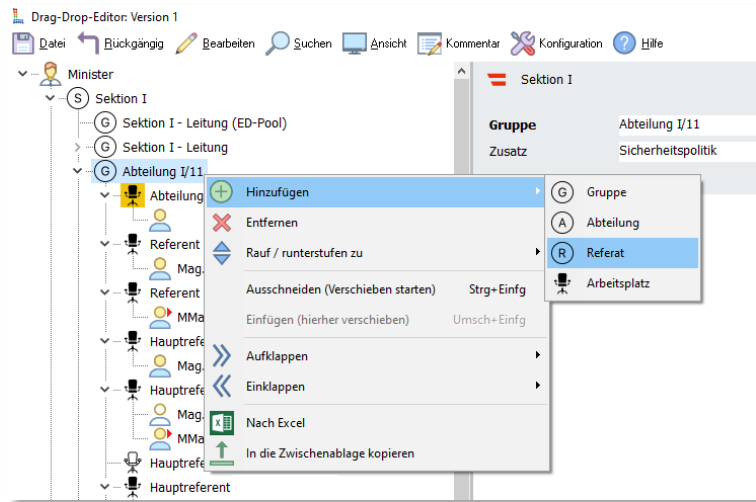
Drag-Drop-Editor: Version 1

Datei Rückgängig Bearbeiten Suchen Ansicht Kommentar Konfiguration Hilfe

Minister
S Sektion I
G Sektion I - Leitung (ED-Pool)
G Sektion I - Leitung
G Abteilung I/11
Abteilung
Referent
Mag.
Referent
MMa
Hauptreferent
Mag.
Hauptrefere
Mag.
MMa
Hauptreferent
Hauptreferent

Sektion I

| Gruppe | Abteilung I/11 |
|---|---|
| Zusatz | Sicherheitspolitik |

Hinzufügen
Entfernen
Rauf / runterstufen zu
Ausschneiden (Verschieben starten) Strg+Einfg
Einfügen (hierher verschieben) Umsch+Einfg
Aufklappen
Einklappen
Nach Excel
In die Zwischenablage kopieren

G Gruppe
A Abteilung
R Referat
Arbeitsplatz